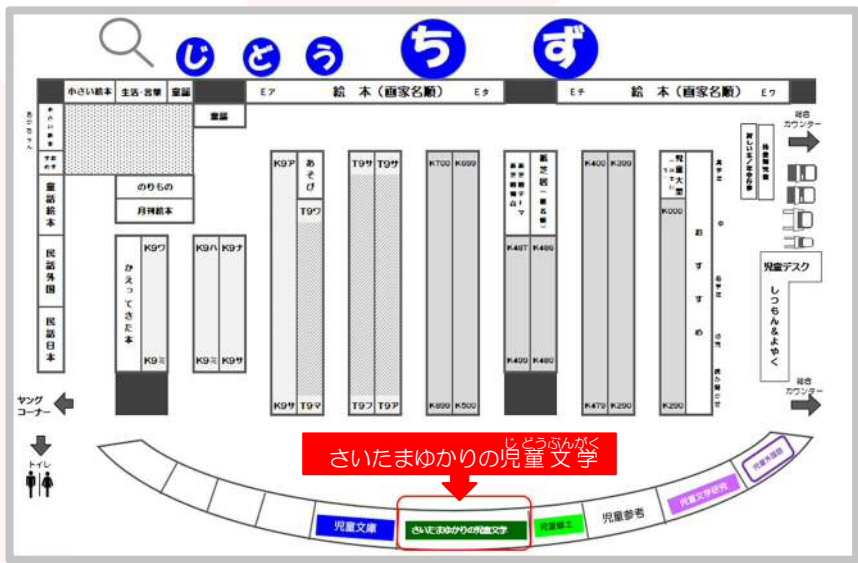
じどうちず

小さい絵本 | 生活・音楽 | 童謡

エア 絵本（画家名順） エタ

エチ 絵本（画家名順） エワ

童謡

あかちゃん

童話絵本

民話外国

民話日本

のりもの

月刊絵本

K9ワ
かえってきた本
K9ミ

K9ハ K9ナ
K9ミ K9サ

K9ア
あそび
T9ワ
K9サ T9ワ

T9サ T9サ
T9ワ T9ア

K700 K699
K899 K500

新芝居
K487 K480
K400 K480

K400 K399
K479 K290

児童大型
K000
おすすめ
K290

総合カウンター

児童デスク
しつもん&よやく

総合カウンター

ヤングコーナー

トイレ

さいたまゆかりの児童文学（じどうぶんがく）

児童文庫

さいたまゆかりの児童文学

児童郷土

児童参考

児童文学研究

児童大活字